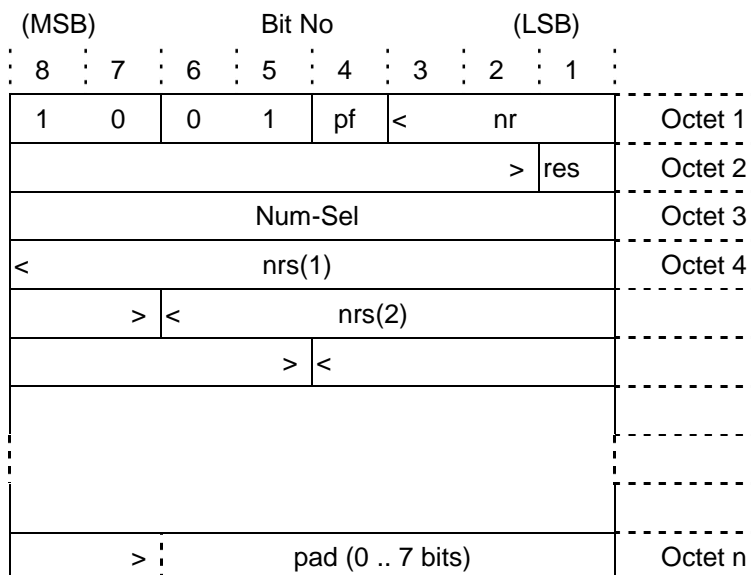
(MSB) Bit No (LSB)

| 8 | 7 | 6 | 5 | 4 | 3 | 2 | 1 | |
|---|---|---|---|---|---|---|---|---|
| 1 | 0 | 0 | 1 | pf | < | nr | | Octet 1 |
| | | | | | | > | res | Octet 2 |
| Num-Sel | | | | | | | | Octet 3 |
| < | | | nrs(1) | | | | | Octet 4 |
| | > | < | | nrs(2) | | | | |
| | | | > | < | | | | |
| | | | | | | | | |
| | | | | | | | | |
| | | | | | | | | |
| | > | | pad (0 .. 7 bits) | | | | | Octet n |